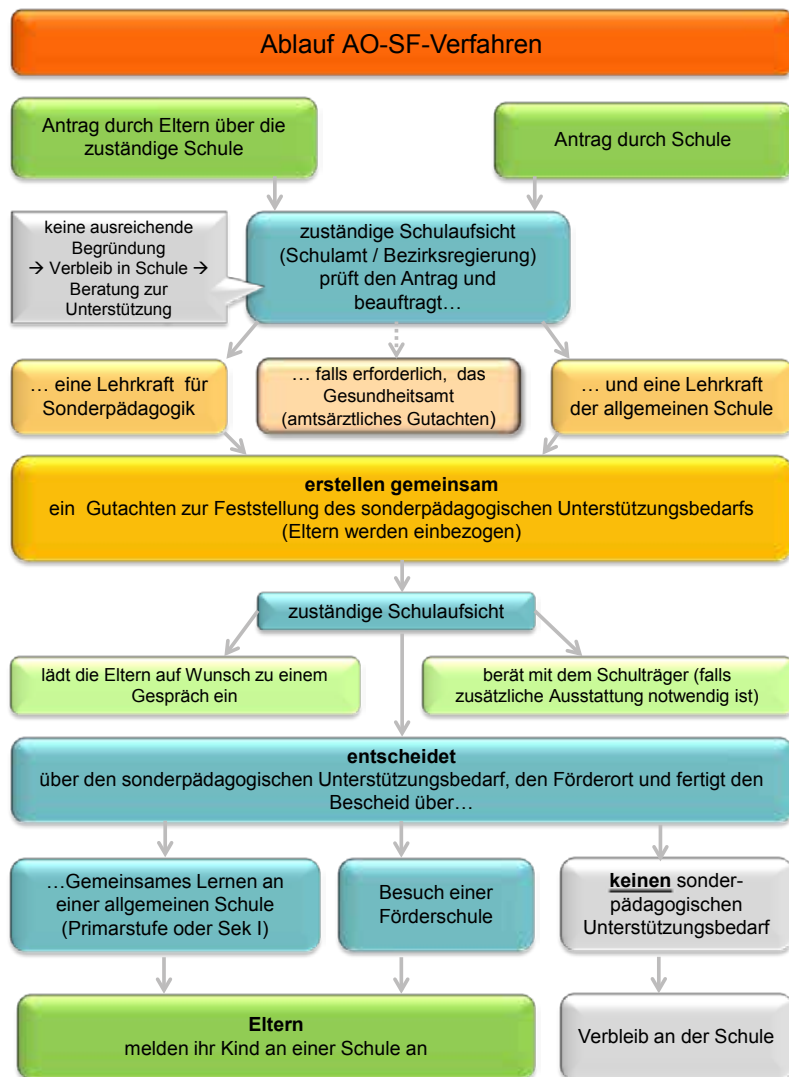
Ablauf AO-SF-Verfahren

Antrag durch Eltern über die zuständige Schule

Antrag durch Schule

keine ausreichende Begründung → Verbleib in Schule → Beratung zur Unterstützung

zuständige Schulaufsicht (Schulamt / Bezirksregierung) prüft den Antrag und beauftragt…

… eine Lehrkraft für Sonderpädagogik

… falls erforderlich, das Gesundheitsamt (amtsärztliches Gutachten)

… und eine Lehrkraft der allgemeinen Schule

**erstellen gemeinsam**
ein Gutachten zur Feststellung des sonderpädagogischen Unterstützungsbedarfs (Eltern werden einbezogen)

zuständige Schulaufsicht

lädt die Eltern auf Wunsch zu einem Gespräch ein

berät mit dem Schulträger (falls zusätzliche Ausstattung notwendig ist)

**entscheidet**
über den sonderpädagogischen Unterstützungsbedarf, den Förderort und fertigt den Bescheid über…

…Gemeinsames Lernen an einer allgemeinen Schule (Primarstufe oder Sek I)

Besuch einer Förderschule

**keinen** sonderpädagogischen Unterstützungsbedarf

**Eltern**
melden ihr Kind an einer Schule an

Verbleib an der Schule